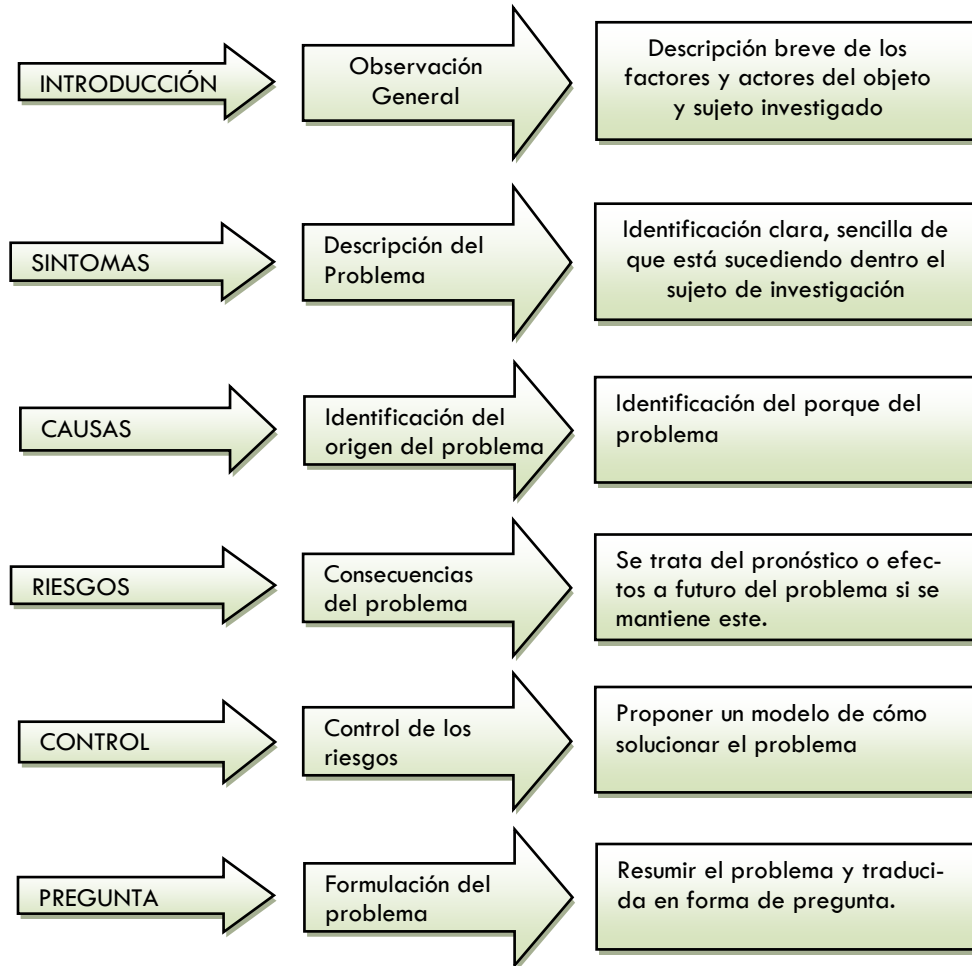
INTRODUCCIÓN

Observación General

Descripción breve de los factores y actores del objeto y sujeto investigado

SINTOMAS

Descripción del Problema

Identificación clara, sencilla de que está sucediendo dentro el sujeto de investigación

CAUSAS

Identificación del origen del problema

Identificación del porque del problema

RIESGOS

Consecuencias del problema

Se trata del pronóstico o efectos a futuro del problema si se mantiene este.

CONTROL

Control de los riesgos

Proponer un modelo de cómo solucionar el problema

PREGUNTA

Formulación del problema

Resumir el problema y traducida en forma de pregunta.